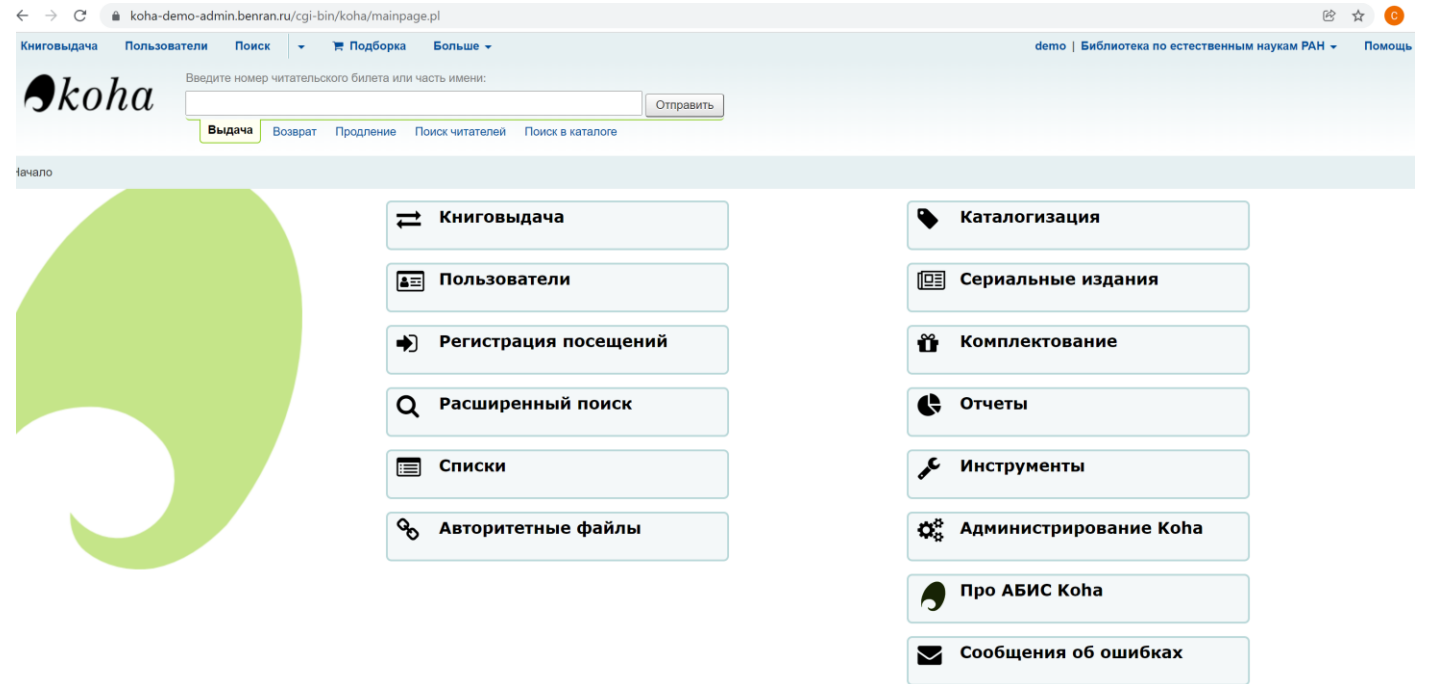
koha-demo-admin.benran.ru/cgi-bin/koha/mainpage.pl

C

Книговыдача Пользователи Поиск Подборка Больше

demo | Библиотека по естественным наукам РАН Помощь

koha

Введите номер читательского билета или часть имени:

Отправить

Выдача Возврат Продление Поиск читателей Поиск в каталоге

Начало

Книговыдача

Пользователи

Регистрация посещений

Расширенный поиск

Списки

Авторитетные файлы

Каталогизация

Сериальные издания

Комплектование

Отчеты

Инструменты

Администрирование Koha

Про АБИС Koha

Сообщения об ошибках